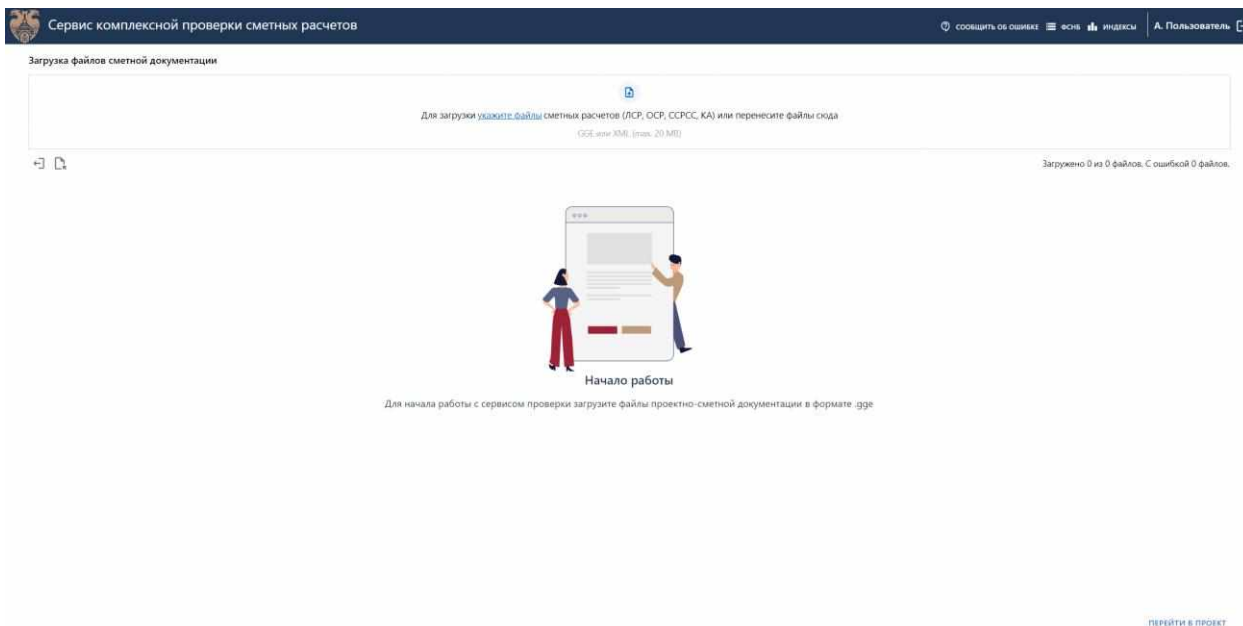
Сервис комплексной проверки сметных расчетов

СООБЩИТЬ ОБ ОШИБКЕ ФСНБ ИНДЕКСЫ А. Пользователь

Загрузка файлов сметной документации

Для загрузки укажите файлы сметных расчетов (ЛСР, ОСР, ССРСС, КА) или перенесите файлы сюда

GGE или XML (max. 20 MB)

Загружено 0 из 0 файлов. С ошибкой 0 файлов.

Начало работы

Для начала работы с сервисом проверки загрузите файлы проектно-сметной документации в формате .gge

ПЕРЕЙТИ В ПРОЕКТ